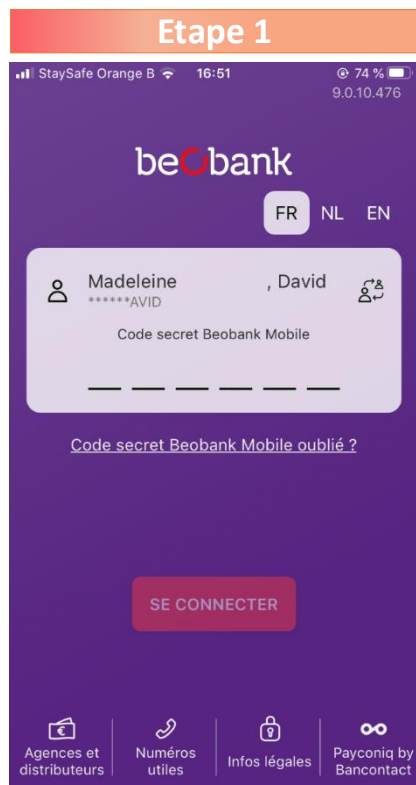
Etape 1

StaySafe Orange B 16:51 74 %
9.0.10.476

beobank

FR NL EN

Madeleine , David
******AVID

Code secret Beobank Mobile

Code secret Beobank Mobile oublié ?

SE CONNECTER

Agences et distributeurs
Numéros utiles
Infos légales
Payconiq by Bancontact